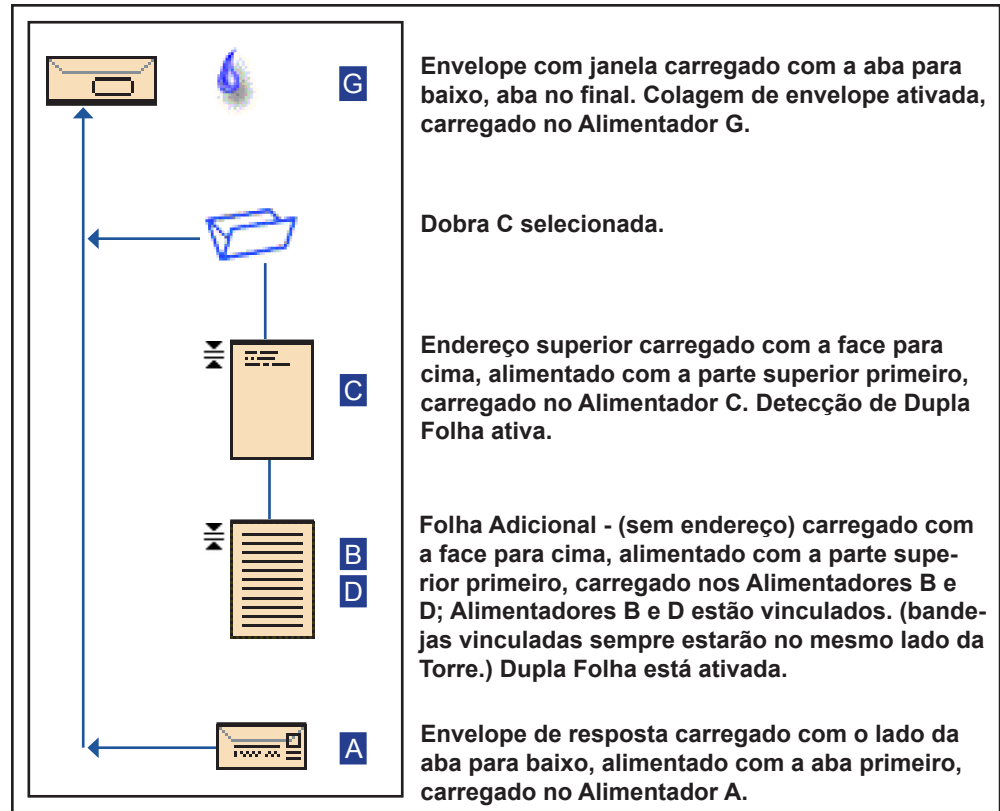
G

Envelope com janela carregado com a aba para baixo, aba no final. Colagem de envelope ativada, carregado no Alimentador G.

Dobra C selecionada.

C

Endereço superior carregado com a face para cima, alimentado com a parte superior primeiro, carregado no Alimentador C. Detecção de Dupla Folha ativa.

B
D

Folha Adicional - (sem endereço) carregado com a face para cima, alimentado com a parte superior primeiro, carregado nos Alimentadores B e D; Alimentadores B e D estão vinculados. (bandejas vinculadas sempre estarão no mesmo lado da Torre.) Dupla Folha está ativada.

A

Envelope de resposta carregado com o lado da aba para baixo, alimentado com a aba primeiro, carregado no Alimentador A.